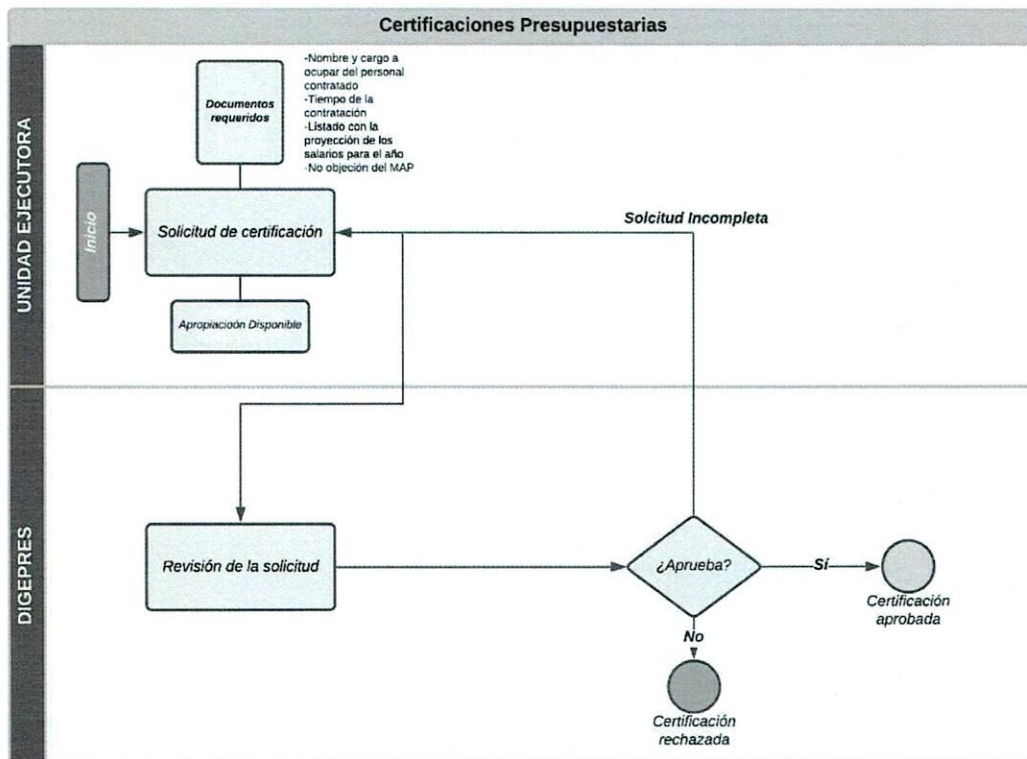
Certificaciones Presupuestarias

UNIDAD EJECUTORA

Documentos requeridos

-Nombre y cargo a ocupar del personal contratado
-Tiempo de la contratación
-Listado con la proyección de los salarios para el año
-No objeción del MAP

Inicio

Solicitud de certificación

Solcitud Incompleta

Apropiacioón Disponible

DIGEPRES

Revisión de la solicitud

¿Aprueba?

Sí

Certificación aprobada

No

Certificación rechazada